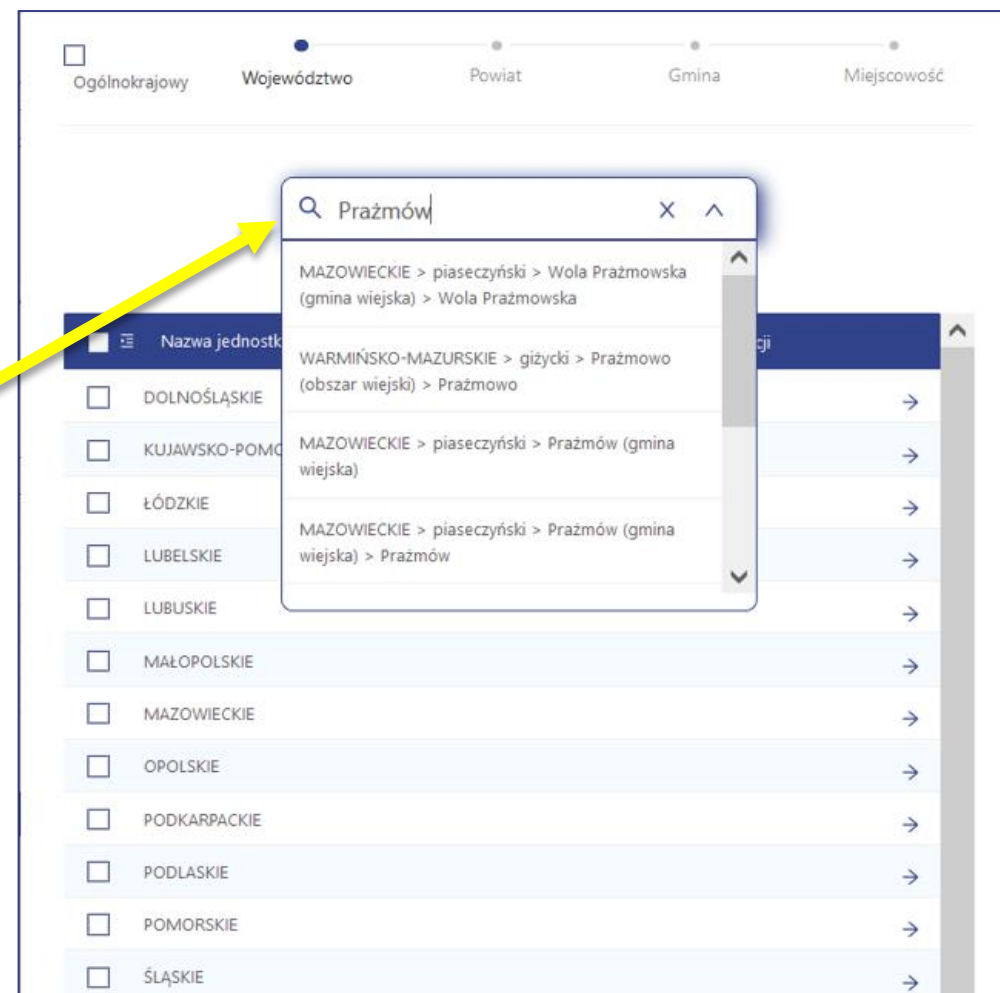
Ogólnokrajowy Województwo Powiat Gmina Miejscowość

Prażmów

MAZOWIECKIE > piaseczyński > Wola Prażmowska (gmina wiejska) > Wola Prażmowska

WARMIŃSKO-MAZURSKIE > giżycki > Prażmowo (obszar wiejski) > Prażmowo

MAZOWIECKIE > piaseczyński > Prażmów (gmina wiejska)

MAZOWIECKIE > piaseczyński > Prażmów (gmina wiejska) > Prażmów

Nazwa jednostk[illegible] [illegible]cji

DOLNOŚLĄSKIE
KUJAWSKO-POMO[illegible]
ŁÓDZKIE
LUBELSKIE
LUBUSKIE
MAŁOPOLSKIE
MAZOWIECKIE
OPOLSKIE
PODKARPACKIE
PODLASKIE
POMORSKIE
ŚLĄSKIE